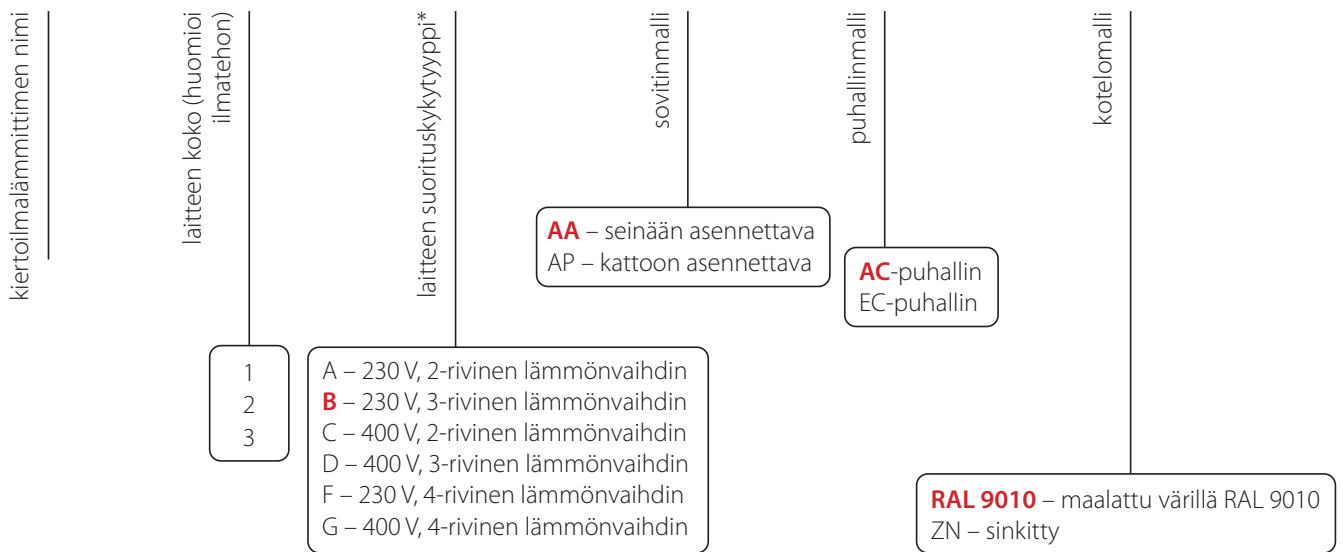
kiertoilmalämmittimen nimi

laitteen koko (huomioi ilmatehon)

laitteen suorituskykytyyppi*

sovitinmalli

puhallinmalli

kotelomalli

AA – seinään asennettava
AP – kattoon asennettava

AC-puhallin
EC-puhallin

1
2
3

A – 230 V, 2-rivinen lämmönvaihdin
B – 230 V, 3-rivinen lämmönvaihdin
C – 400 V, 2-rivinen lämmönvaihdin
D – 400 V, 3-rivinen lämmönvaihdin
F – 230 V, 4-rivinen lämmönvaihdin
G – 400 V, 4-rivinen lämmönvaihdin

RAL 9010 – maalattu värillä RAL 9010
ZN – sinkitty